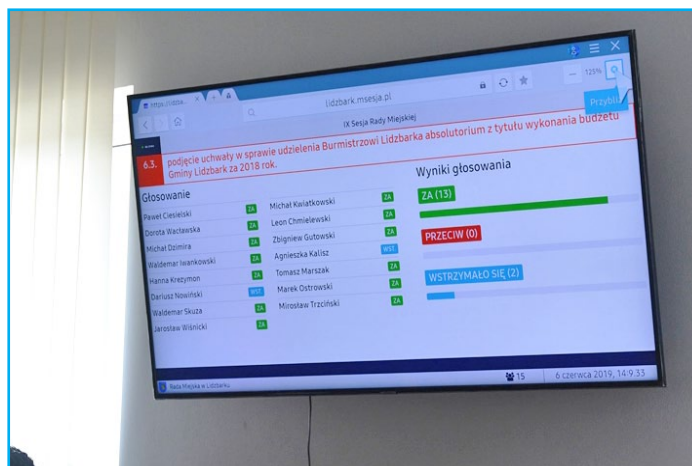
https://lidzba
lidzbark.msesja.pl
IX Sesja Rady Miejskiej
125%
Przybl

6.3. podjęcie uchwały w sprawie udzielenia Burmistrzowi Lidzbarka absolutorium z tytułu wykonania budżetu Gminy Lidzbark za 2018 rok.

Głosowanie

| | | | |
|---|---|---|---|
| Paweł Cieślelski | ZA | Michał Kwiatkowski | ZA |
| Dorota Waclawska | ZA | Leon Chmielewski | ZA |
| Michał Dzimira | ZA | Zbigniew Gutowski | ZA |
| Waldemar Iwankowski | ZA | Agnieszka Kalisz | WST |
| Hanna Krezymon | ZA | Tomasz Marszak | ZA |
| Dariusz Nowiński | WST | Marek Ostrowski | ZA |
| Waldemar Skuza | ZA | Mirosław Trzciński | ZA |
| Jarosław Wiśnicki | ZA | | |

Wyniki głosowania

ZA (13)

PRZECIW (0)

WSTRZYMAŁO SIĘ (2)

Rada Miejska w Lidzbarku
15
6 czerwca 2019, 14:9:33